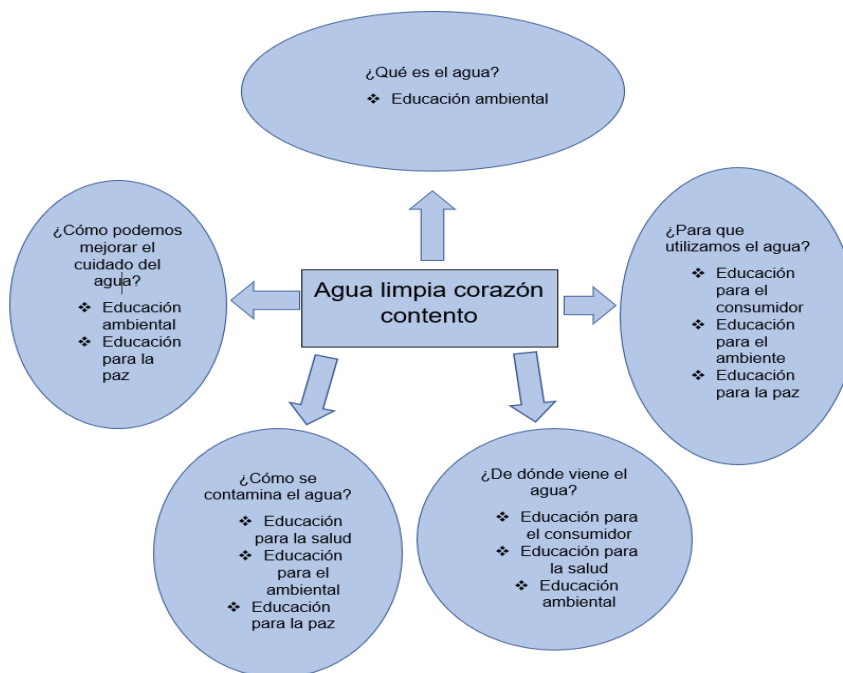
¿Qué es el agua?
❖ Educación ambiental

¿Cómo podemos mejorar el cuidado del agua?
❖ Educación ambiental
❖ Educación para la paz

Agua limpia corazón contento

¿Para que utilizamos el agua?
❖ Educación para el consumidor
❖ Educación para el ambiente
❖ Educación para la paz

¿Cómo se contamina el agua?
❖ Educación para la salud
❖ Educación para el ambiental
❖ Educación para la paz

¿De dónde viene el agua?
❖ Educación para el consumidor
❖ Educación para la salud
❖ Educación ambiental